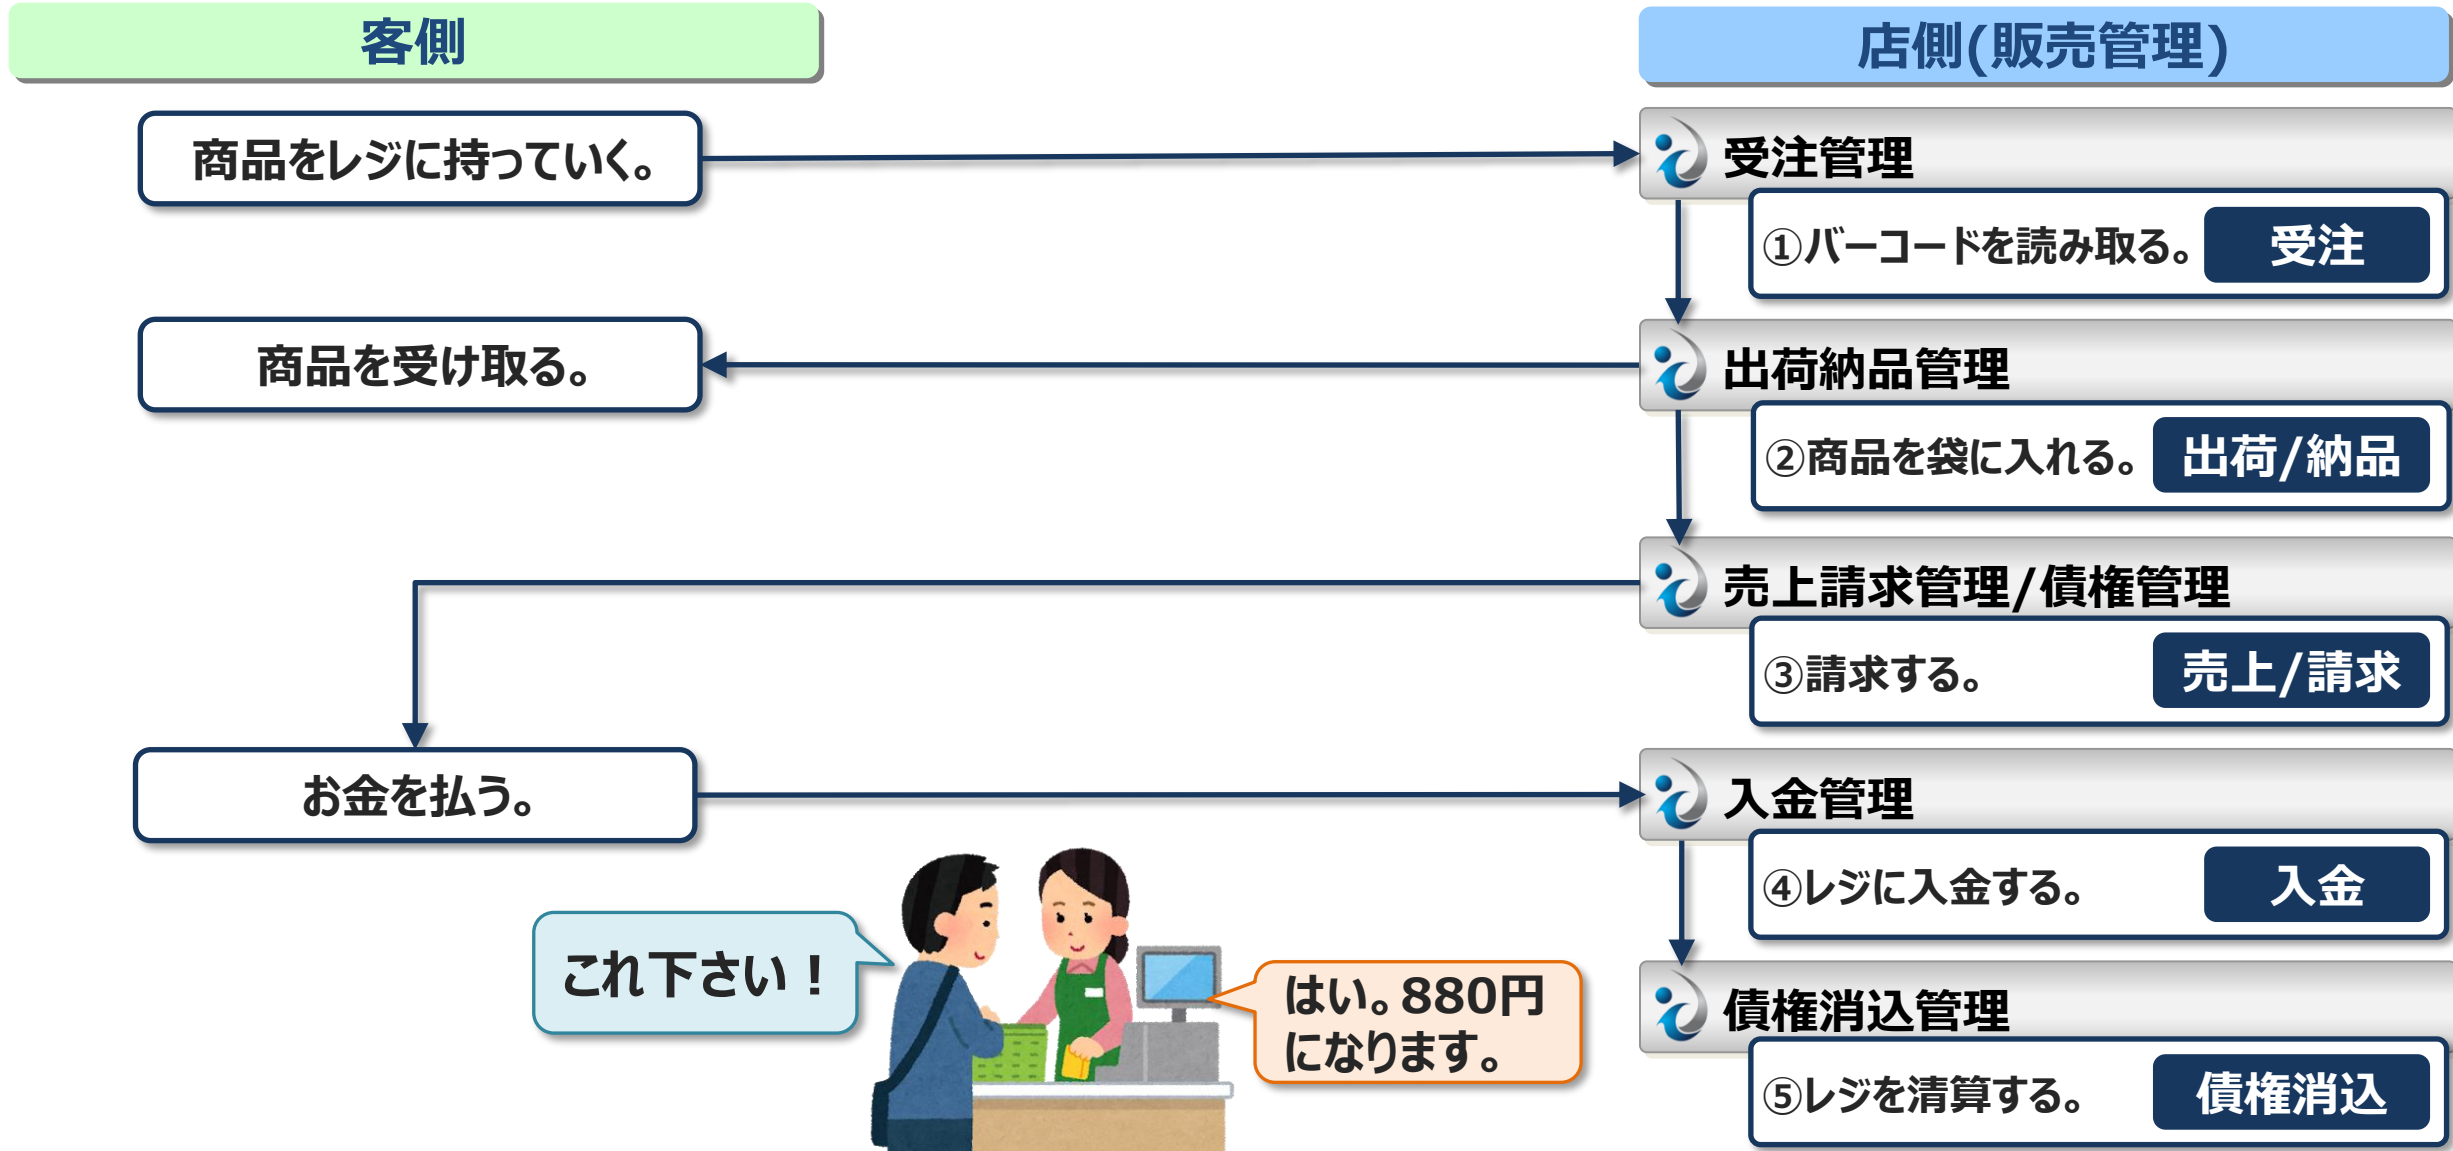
客側

店側(販売管理)

商品をレジに持っていく。

受注管理

①バーコードを読み取る。 受注

商品を受け取る。

出荷納品管理

②商品を袋に入れる。 出荷/納品

売上請求管理/債権管理

③請求する。 売上/請求

お金を払う。

入金管理

④レジに入金する。 入金

これ下さい！

はい。880円になります。

債権消込管理

⑤レジを清算する。 債権消込